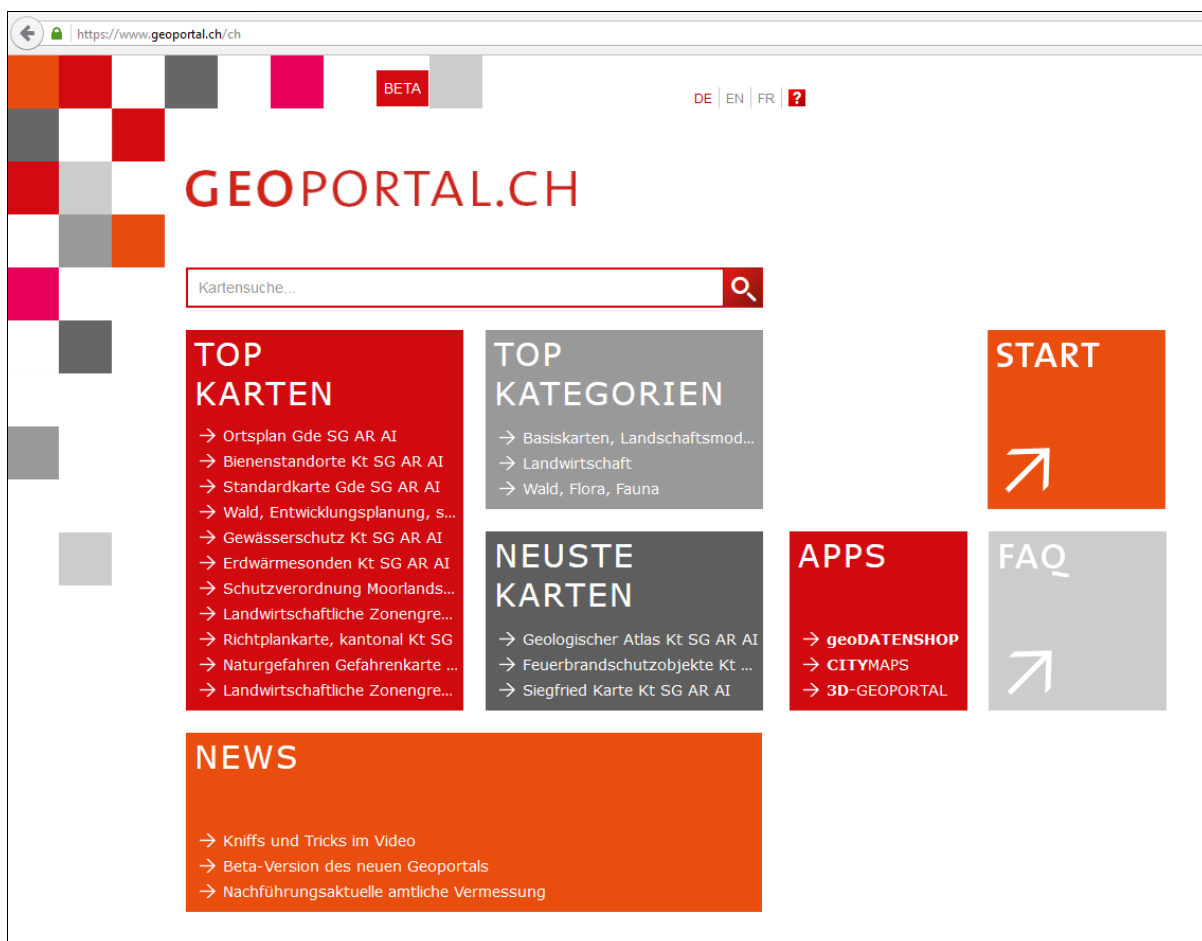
https://www.geoportal.ch/ch

BETA

DE | EN | FR | ?

GEOPORTAL.CH

Kartensuche...

TOP KARTEN
→ Ortsplan Gde SG AR AI
→ Bienenstandorte Kt SG AR AI
→ Standardkarte Gde SG AR AI
→ Wald, Entwicklungsplanung, s...
→ Gewässerschutz Kt SG AR AI
→ Erdwärmesonden Kt SG AR AI
→ Schutzverordnung Moorlands...
→ Landwirtschaftliche Zonengre...
→ Richtplankarte, kantonal Kt SG
→ Naturgefahren Gefahrenkarte ...
→ Landwirtschaftliche Zonengre...

TOP KATEGORIEN
→ Basiskarten, Landschaftsmod...
→ Landwirtschaft
→ Wald, Flora, Fauna

START

NEUSTE KARTEN
→ Geologischer Atlas Kt SG AR AI
→ Feuerbrandschutzobjekte Kt ...
→ Siegfried Karte Kt SG AR AI

APPS
→ geoDATENSHOP
→ CITYMAPS
→ 3D-GEOPORTAL

FAQ

NEWS
→ Kniffs und Tricks im Video
→ Beta-Version des neuen Geoportals
→ Nachführungsaktuelle amtliche Vermessung